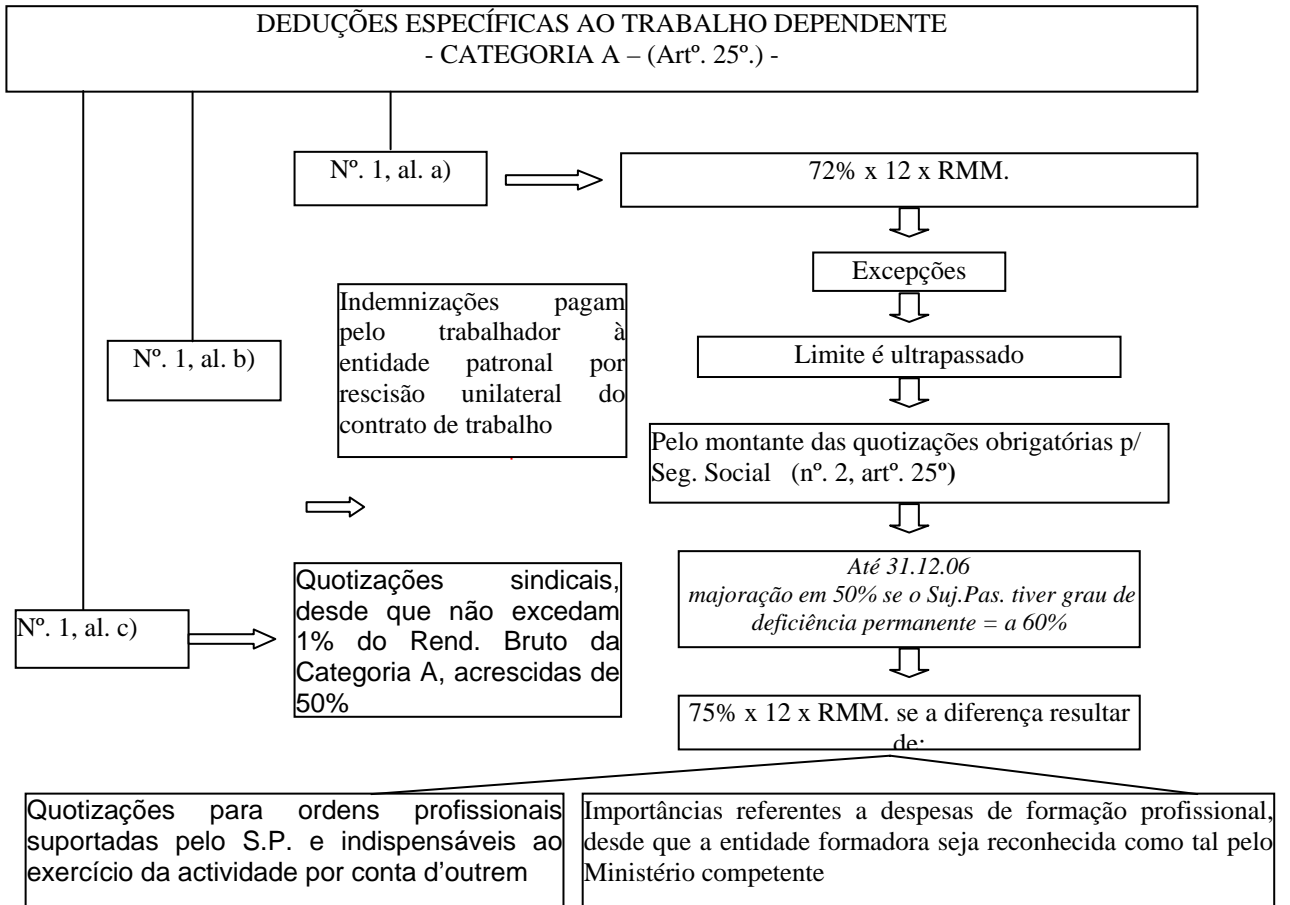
DEDUÇÕES ESPECÍFICAS AO TRABALHO DEPENDENTE
- CATEGORIA A – (Artº. 25º.) -

Nº. 1, al. a)

72% x 12 x RMM.

Excepções

Limite é ultrapassado

Pelo montante das quotizações obrigatórias p/ Seg. Social (nº. 2, artº. 25º)

Até 31.12.06
majoração em 50% se o Suj.Pas. tiver grau de deficiência permanente = a 60%

75% x 12 x RMM. se a diferença resultar de:

Nº. 1, al. b)

Indemnizações pagam pelo trabalhador à entidade patronal por rescisão unilateral do contrato de trabalho

Nº. 1, al. c)

Quotizações sindicais, desde que não excedam 1% do Rend. Bruto da Categoria A, acrescidas de 50%

Quotizações para ordens profissionais suportadas pelo S.P. e indispensáveis ao exercício da actividade por conta d'outrem

Importâncias referentes a despesas de formação profissional, desde que a entidade formadora seja reconhecida como tal pelo Ministério competente